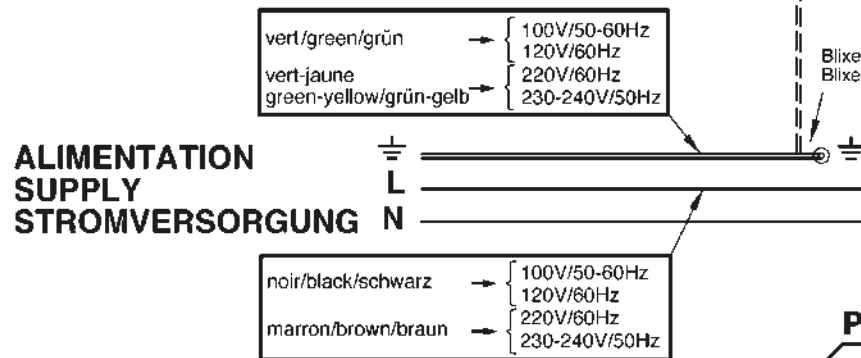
vert/green/grün → 100V/50-60Hz
120V/60Hz
vert-jaune
green-yellow/grün-gelb → 220V/60Hz
230-240V/50Hz

Blixe
Blixe

ALIMENTATION
SUPPLY
STROMVERSORGUNG

L
N

noir/black/schwarz → 100V/50-60Hz
120V/60Hz
marron/brown/braun → 220V/60Hz
230-240V/50Hz

P